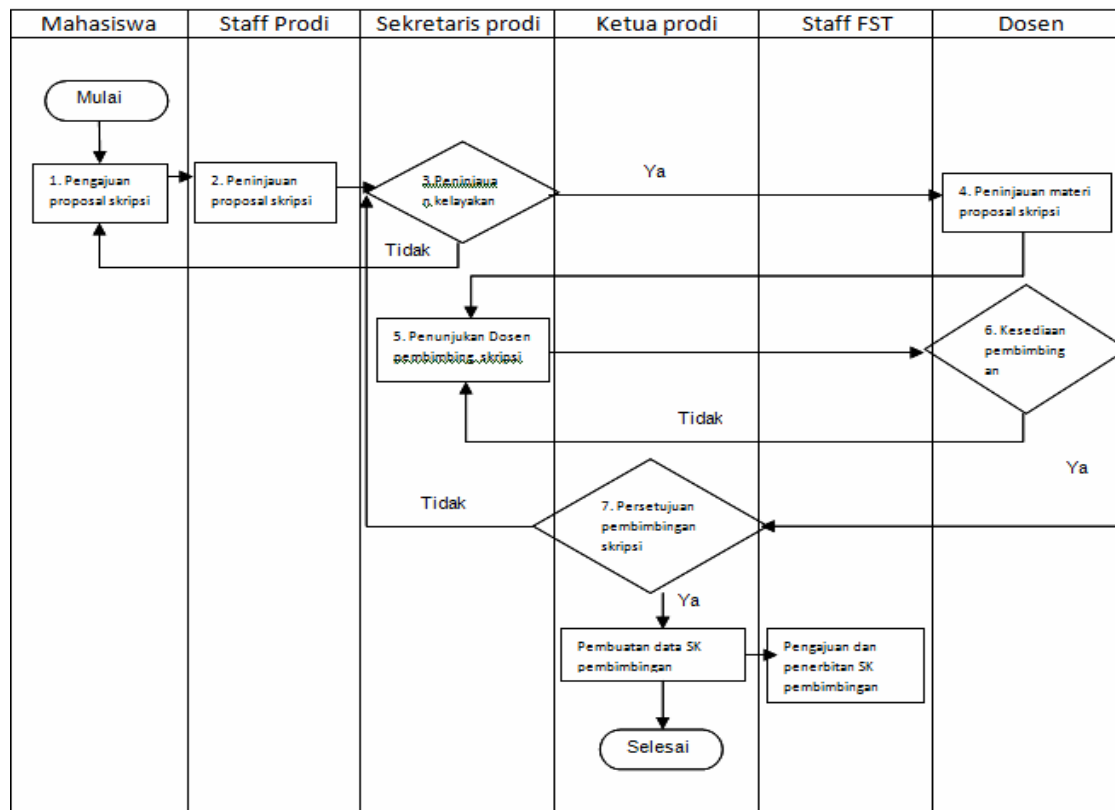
| Mahasiswa | Staff Prodi | Sekretaris prodi | Ketua prodi | Staff FST | Dosen |
|---|---|---|---|---|---|

Mulai

1. Pengajuan proposal skripsi

2. Peninjauan proposal skripsi

3.Peninjaua n kelayakan

Ya

4. Peninjauan materi proposal skripsi

Tidak

5. Penunjukan Dosen pembimbing skripsi

6. Kesediaan pembimbing an

Tidak

Ya

Tidak

7. Persetujuan pembimbingan skripsi

Ya

Pembuatan data SK pembimbingan

Pengajuan dan penerbitan SK pembimbingan

Selesai